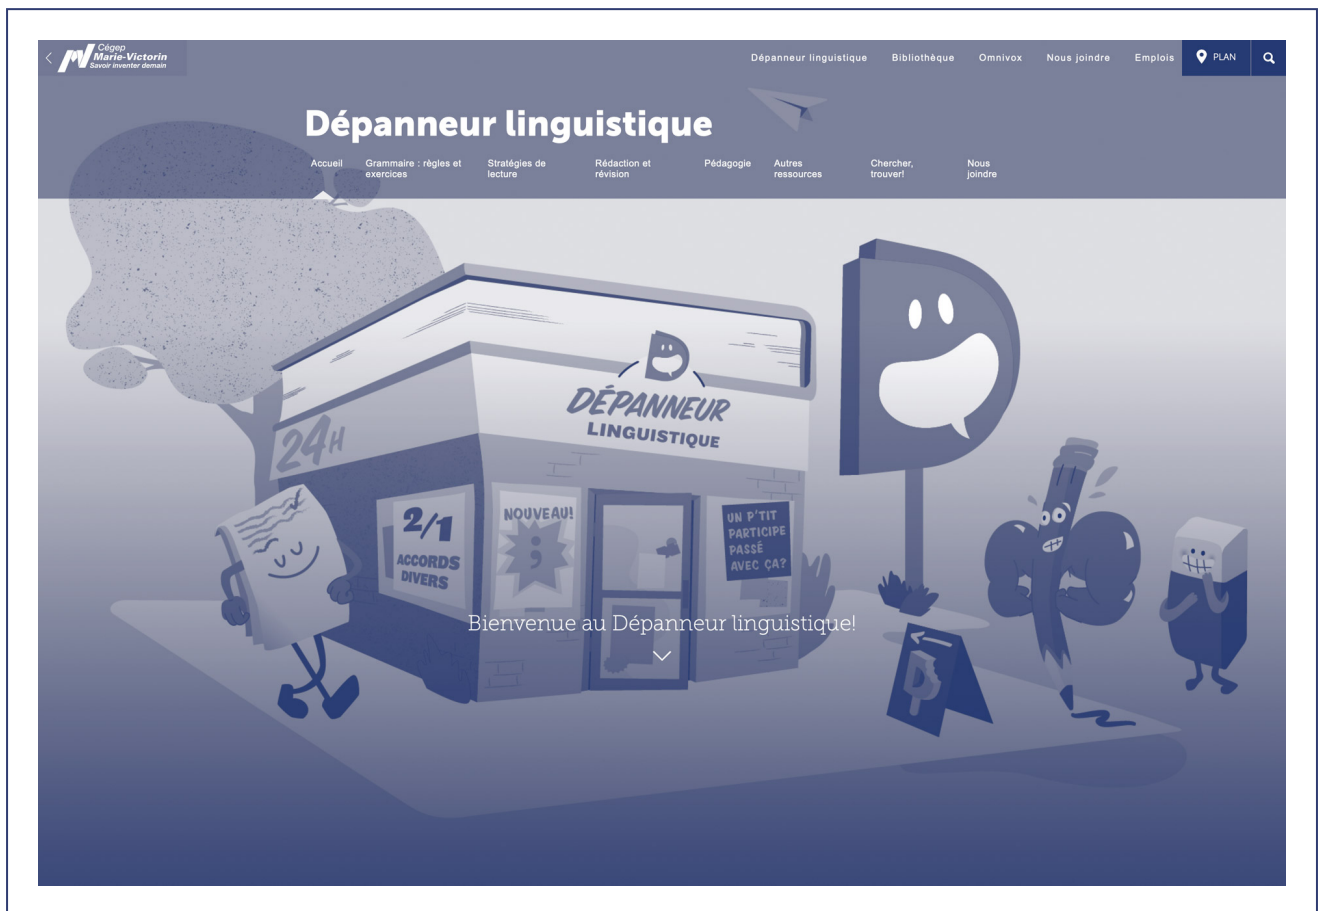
Cégep Marie-Victorin Savoir inventer demain

Dépanneur linguistique Bibliothèque Omnivox Nous joindre Emplois PLAN

Dépanneur linguistique

Accueil Grammaire : règles et exercices Stratégies de lecture Rédaction et révision Pédagogie Autres ressources Chercher, trouver! Nous joindre

24H

DÉPANNEUR LINGUISTIQUE

2/1 ACCORDS DIVERS

NOUVEAU! ;

UN P'TIT PARTICIPE PASSÉ AVEC ÇA?

Bienvenue au Dépanneur linguistique!